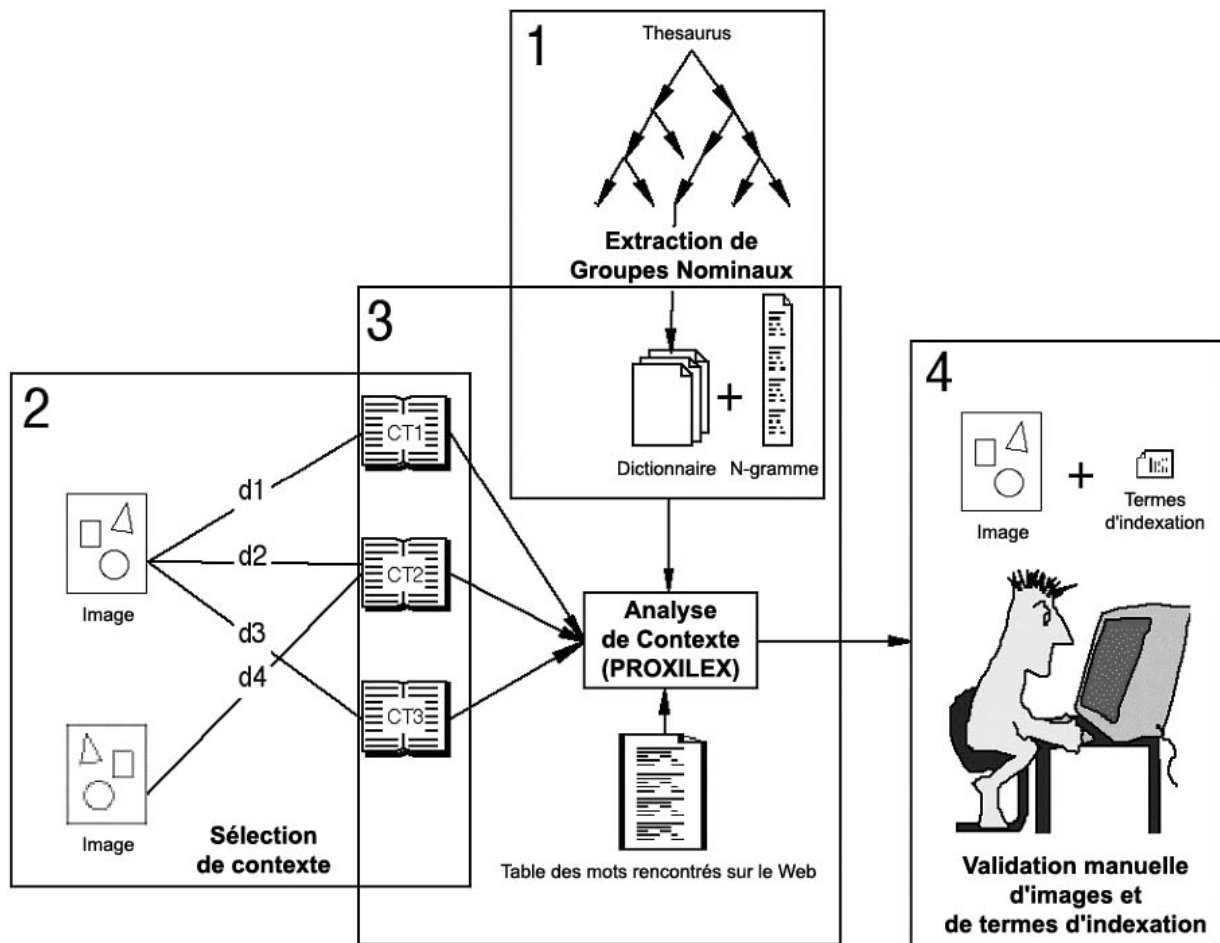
1

Thesaurus

Extraction de Groupes Nominaux

3

Dictionnaire + N-gramme

2

CT1

CT2

CT3

d1

d2

d3

d4

Image

Image

Sélection de contexte

Analyse de Contexte (PROXILEX)

Table des mots rencontrés sur le Web

4

Image + Termes d'indexation

Validation manuelle d'images et de termes d'indexation